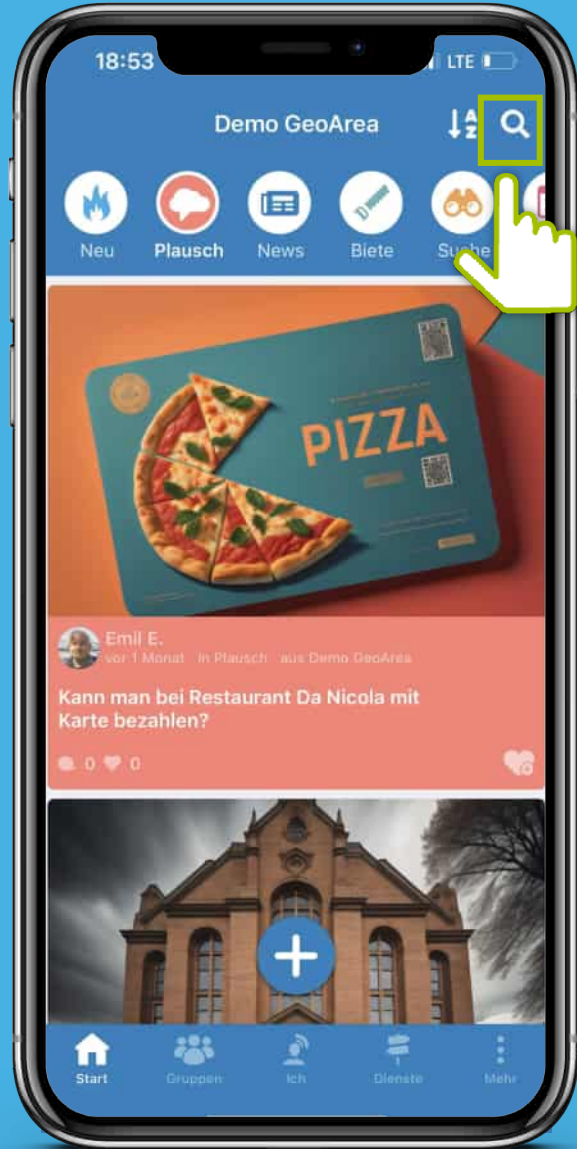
18:53
LTE

Demo GeoArea

Neu
Plausch
News
Biete
Suche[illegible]

PIZZA

Emil E.
vor 1 Monat · In Plausch · aus Demo GeoArea

Kann man bei Restaurant Da Nicola mit Karte bezahlen?

0 0

Start
Gruppen
Ich
Dienste
Mehr